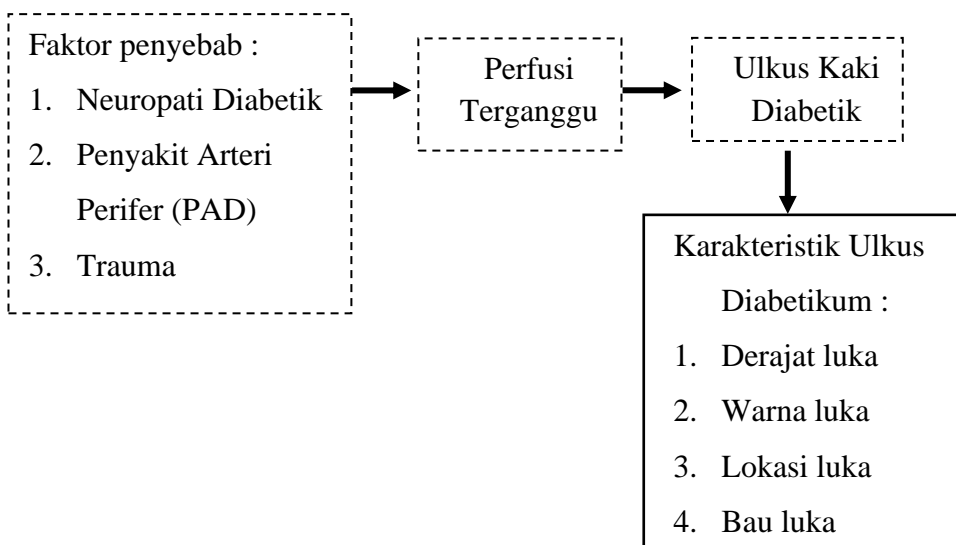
Faktor penyebab :
1. Neuropati Diabetik
2. Penyakit Arteri Perifer (PAD)
3. Trauma

Perfusi Terganggu

Ulkus Kaki Diabetik

Karakteristik Ulkus Diabetikum :
1. Derajat luka
2. Warna luka
3. Lokasi luka
4. Bau luka